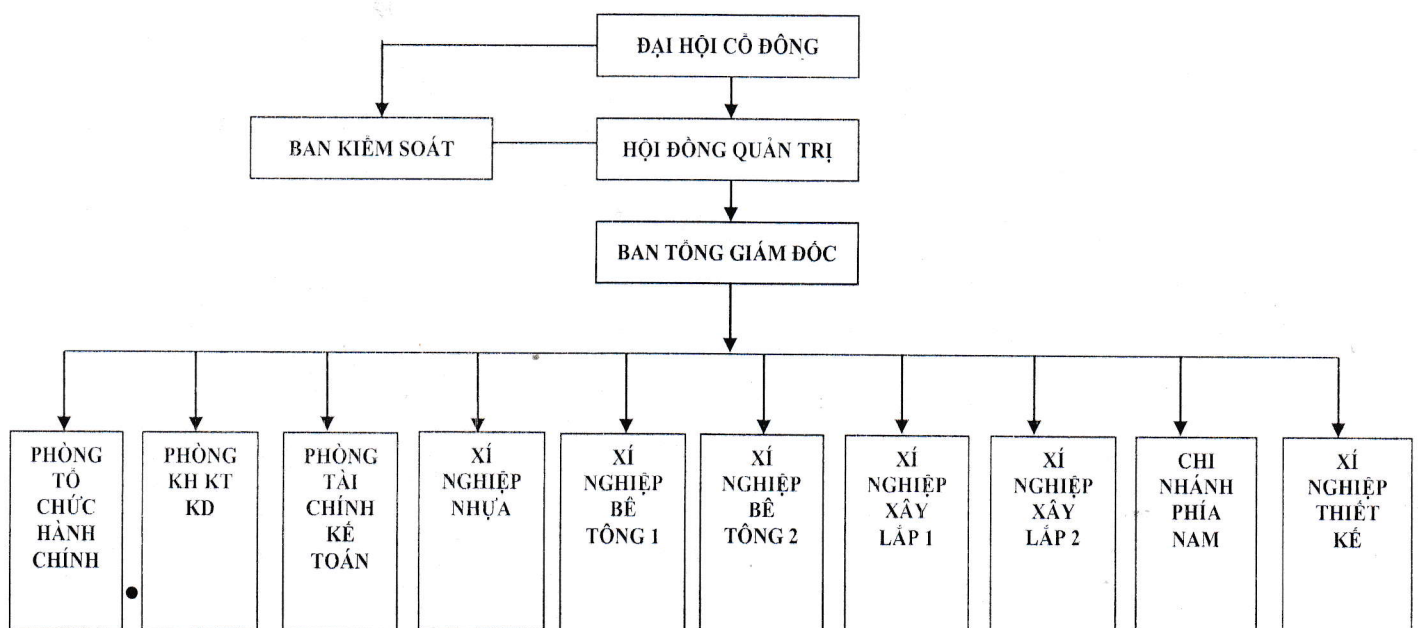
ĐẠI HỘI CỔ ĐÔNG

BAN KIỂM SOÁT

HỘI ĐỒNG QUẢN TRỊ

BAN TỔNG GIÁM ĐỐC

PHÒNG TỔ CHỨC HÀNH CHÍNH

PHÒNG KH KT KD

PHÒNG TÀI CHÍNH KẾ TOÁN

XÍ NGHIỆP NHỰA

XÍ NGHIỆP BÊ TÔNG 1

XÍ NGHIỆP BÊ TÔNG 2

XÍ NGHIỆP XÂY LẮP 1

XÍ NGHIỆP XÂY LẮP 2

CHI NHÁNH PHÍA NAM

XÍ NGHIỆP THIẾT KẾ